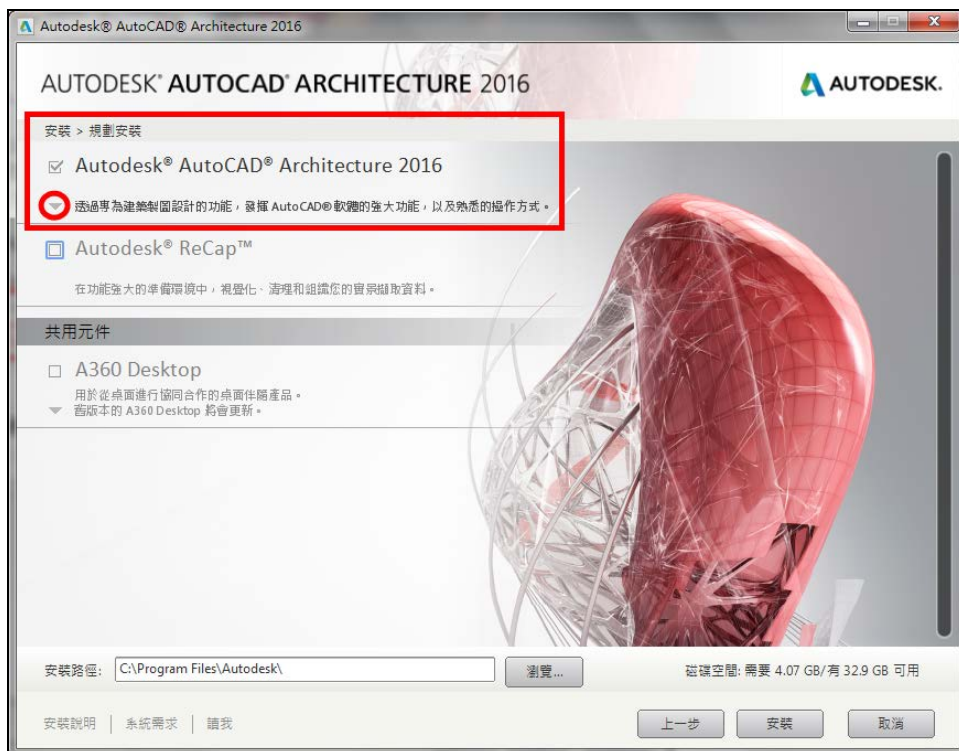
Autodesk® AutoCAD® Architecture 2016

AUTODESK® AUTOCAD® ARCHITECTURE 2016

AUTODESK.

安裝 > 規劃安裝

Autodesk® AutoCAD® Architecture 2016

透過專為建築製圖設計的功能，發揮 AutoCAD® 軟體的強大功能，以及熟悉的操作方式。

Autodesk® ReCap™

在功能強大的準備環境中，視覺化、清理和組織您的實景擷取資料。

共用元件

A360 Desktop

用於從桌面進行協同合作的桌面伴隨產品。

舊版本的 A360 Desktop 將會更新。

安裝路徑: C:\Program Files\Autodesk\

瀏覽...

磁碟空間: 需要 4.07 GB/有 32.9 GB 可用

安裝說明 | 系統需求 | 讀我

上一步

安裝

取消